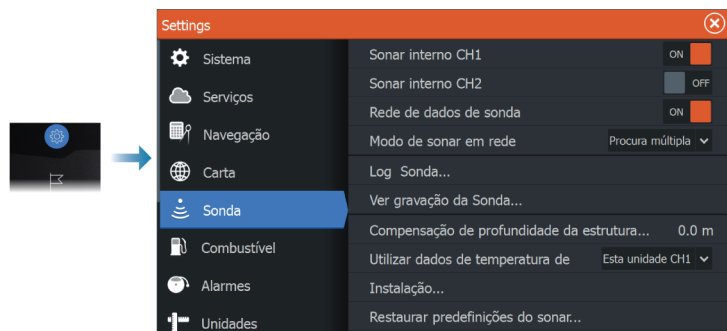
Settings

Sistema
Serviços
Navegação
Carta
Sonda
Combustível
Alarmes
Unidades

Sonar interno CH1 ON
Sonar interno CH2 OFF
Rede de dados de sonda ON
Modo de sonar em rede Procura múltipla
Log Sonda...
Ver gravação da Sonda...
Compensação de profundidade da estrutura... 0.0 m
Utilizar dados de temperatura de Esta unidade CH1
Instalação...
Restaurar predefinições do sonar...